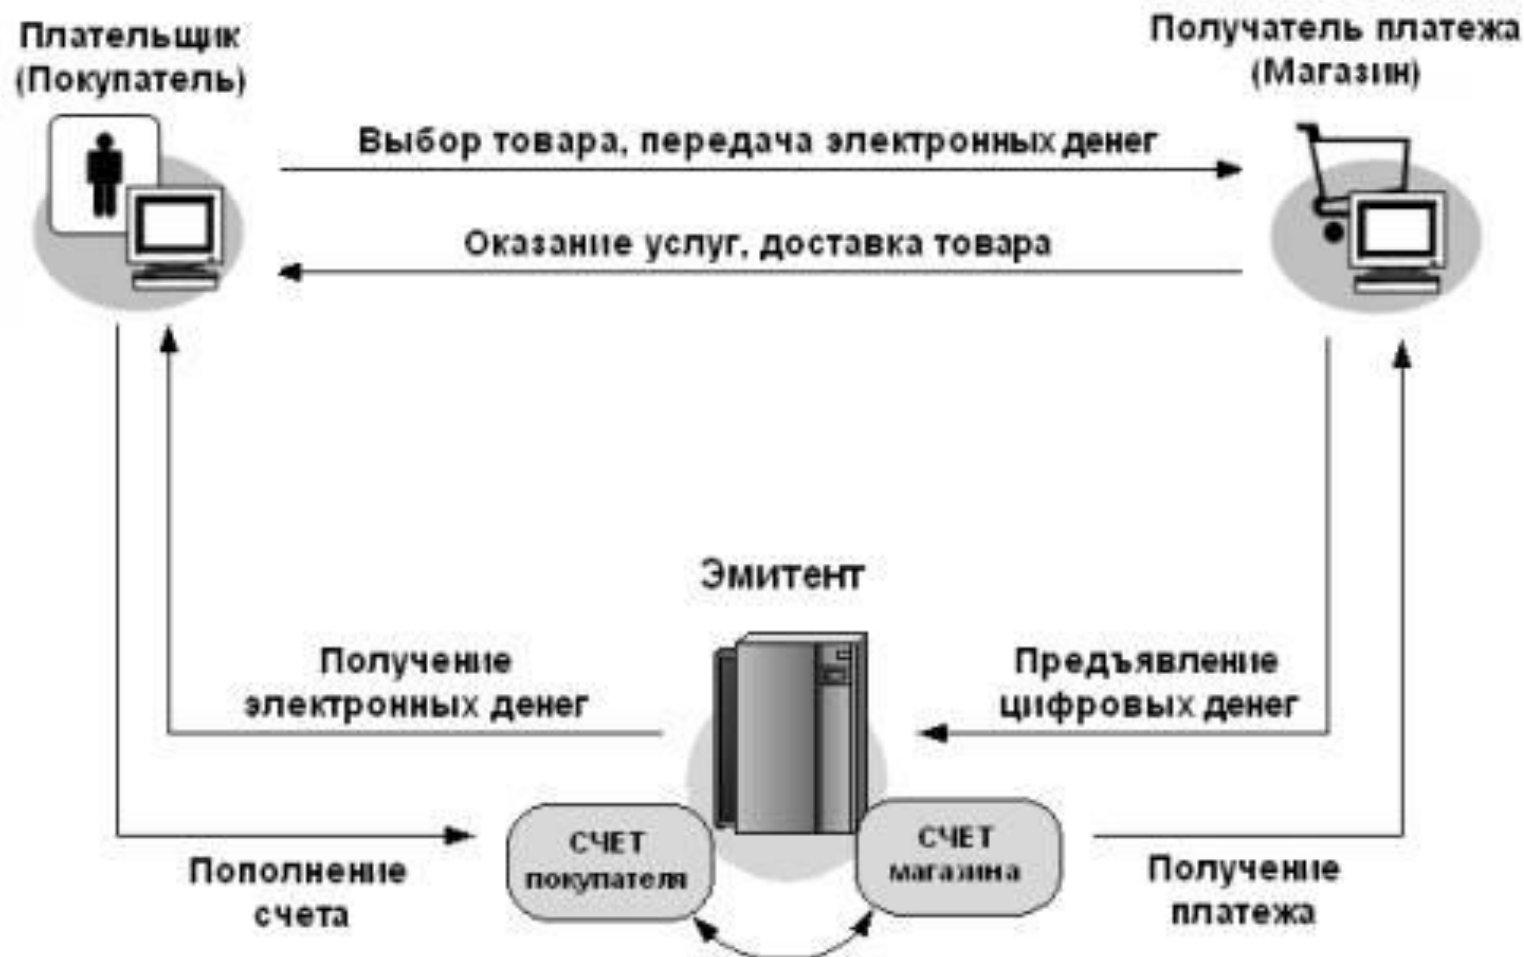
Плательщик (Покупатель)

Получатель платежа (Магазин)

Выбор товара, передача электронных денег

Оказание услуг, доставка товара

Эмитент

Получение электронных денег

Предъявление цифровых денег

СЧЕТ покупателя

СЧЕТ магазина

Пополнение счета

Получение платежа